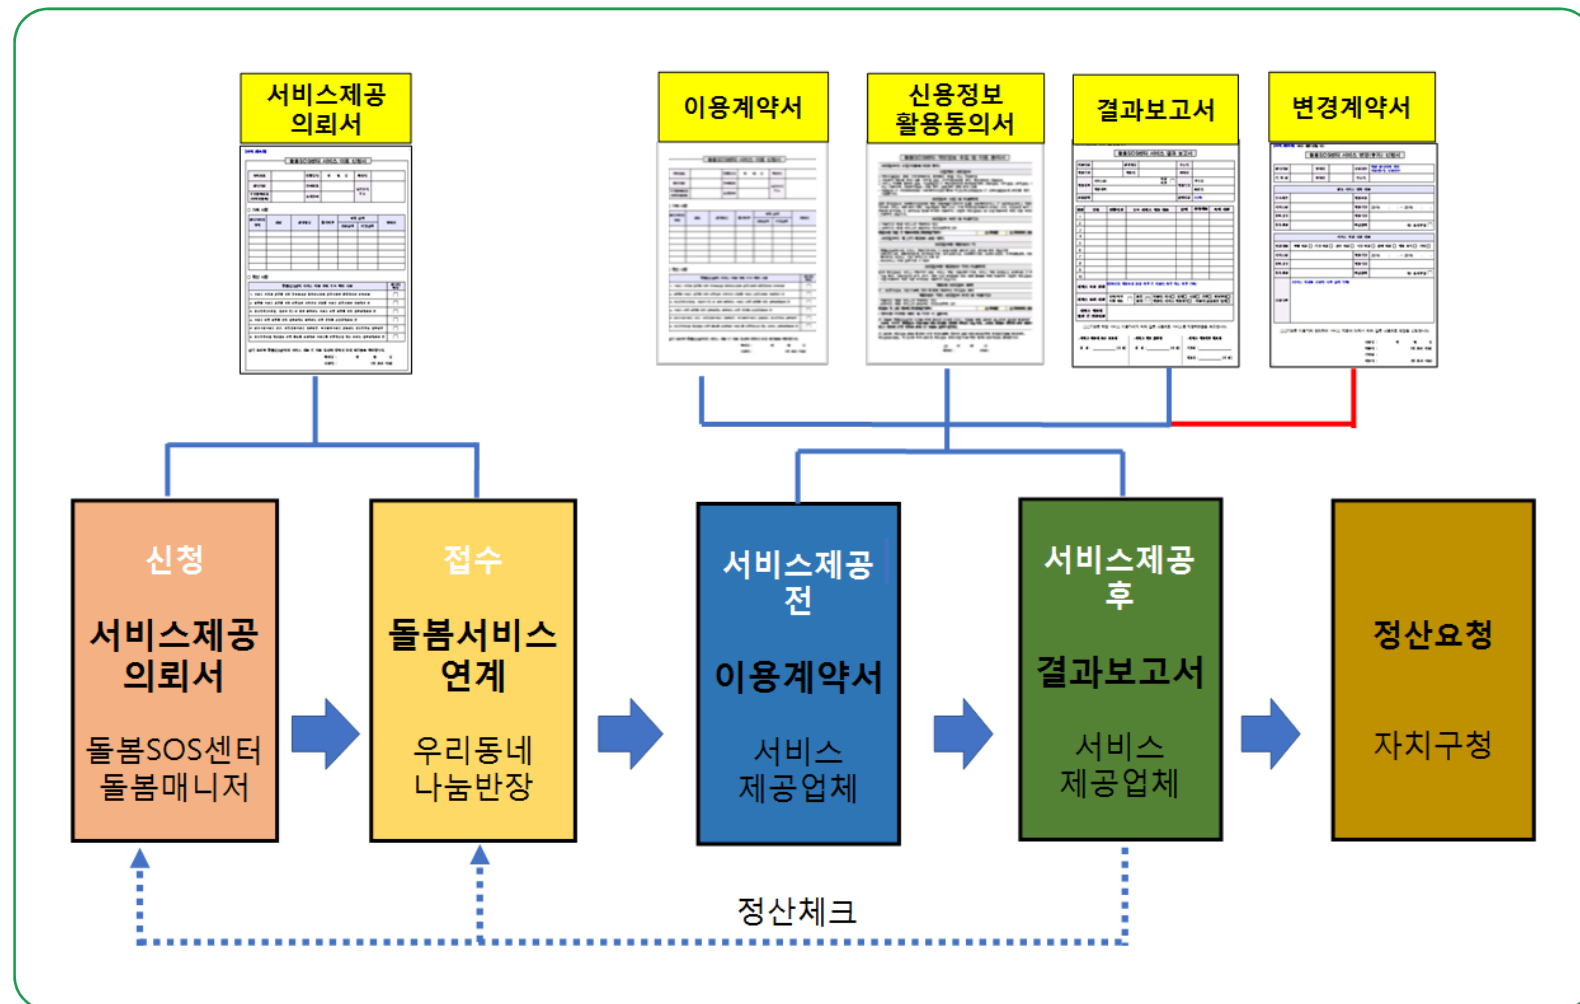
서비스제공 의뢰서

이용계약서

신용정보 활용동의서

결과보고서

변경계약서

신청

서비스제공 의뢰서

돌봄SOS센터 돌봄매니저

접수

돌봄서비스 연계

우리동네 나눔반장

서비스제공 전

이용계약서

서비스 제공업체

서비스제공 후

결과보고서

서비스 제공업체

정산요청

자치구청

정산체크